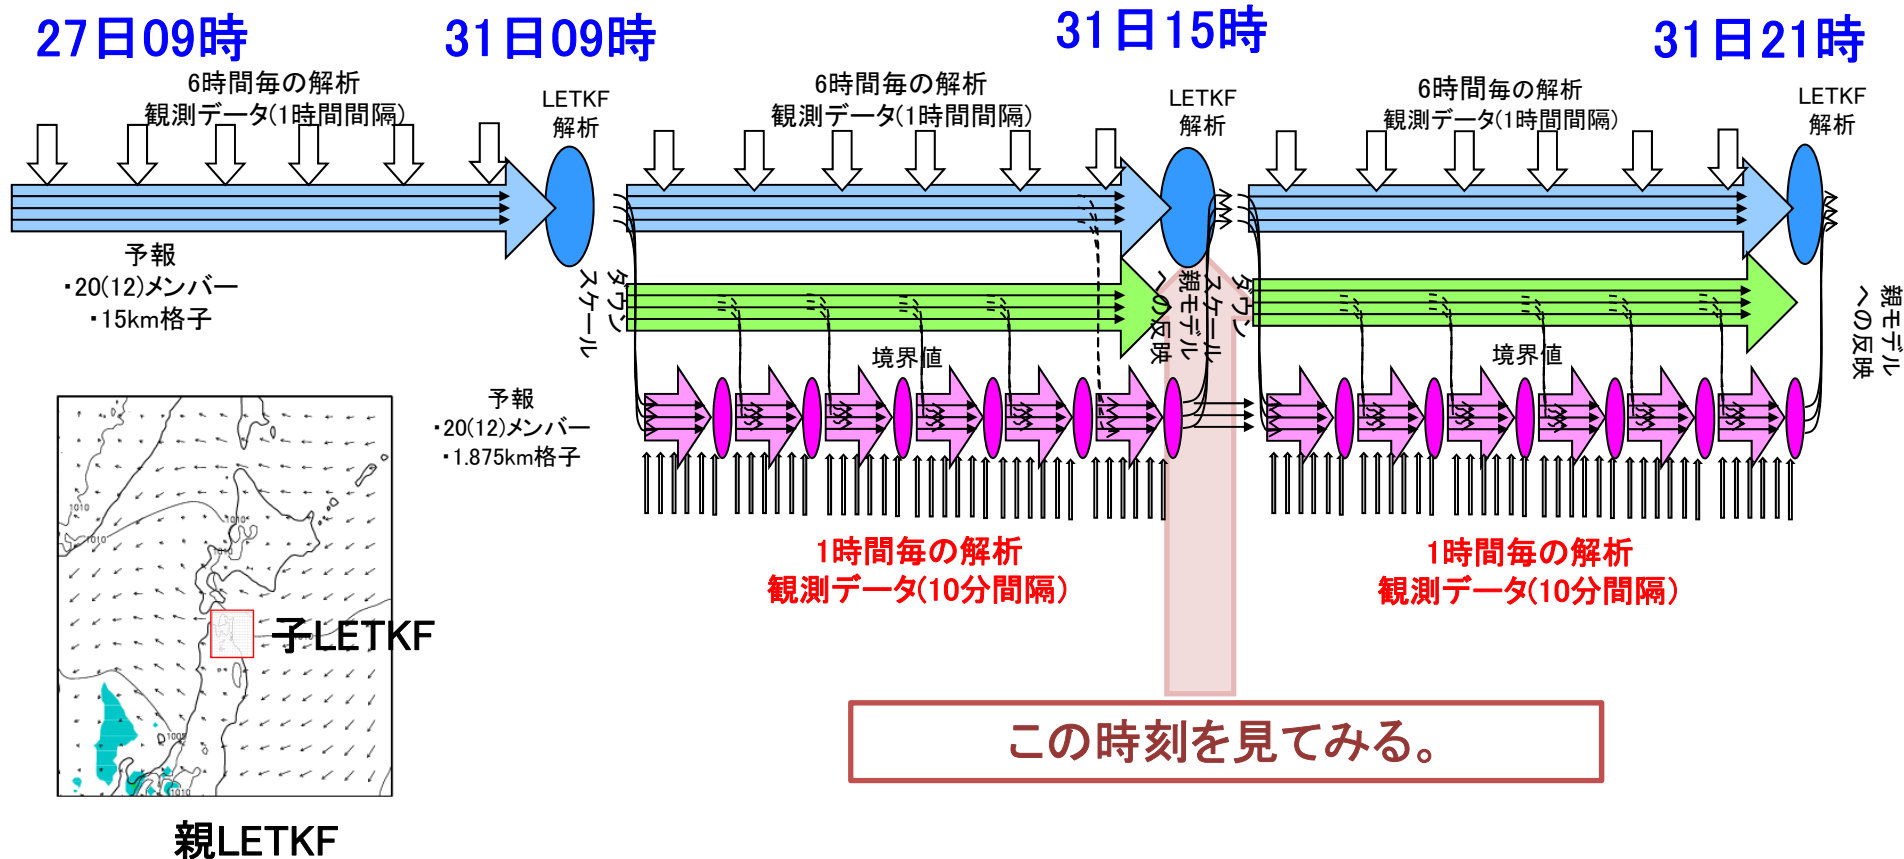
27日09時

31日09時

31日15時

31日21時

6時間毎の解析
観測データ(1時間間隔)

LETKF
解析

6時間毎の解析
観測データ(1時間間隔)

LETKF
解析

6時間毎の解析
観測データ(1時間間隔)

LETKF
解析

予報
・20(12)メンバー
・15km格子

ダウンスケール

親モデルへの反映

ダウンスケール

親モデルへの反映

境界値

境界値

予報
・20(12)メンバー
・1.875km格子

1時間毎の解析
観測データ(10分間隔)

1時間毎の解析
観測データ(10分間隔)

1010

1010

1010

1010

1008

1010

子LETKF

親LETKF

この時刻を見てみる。